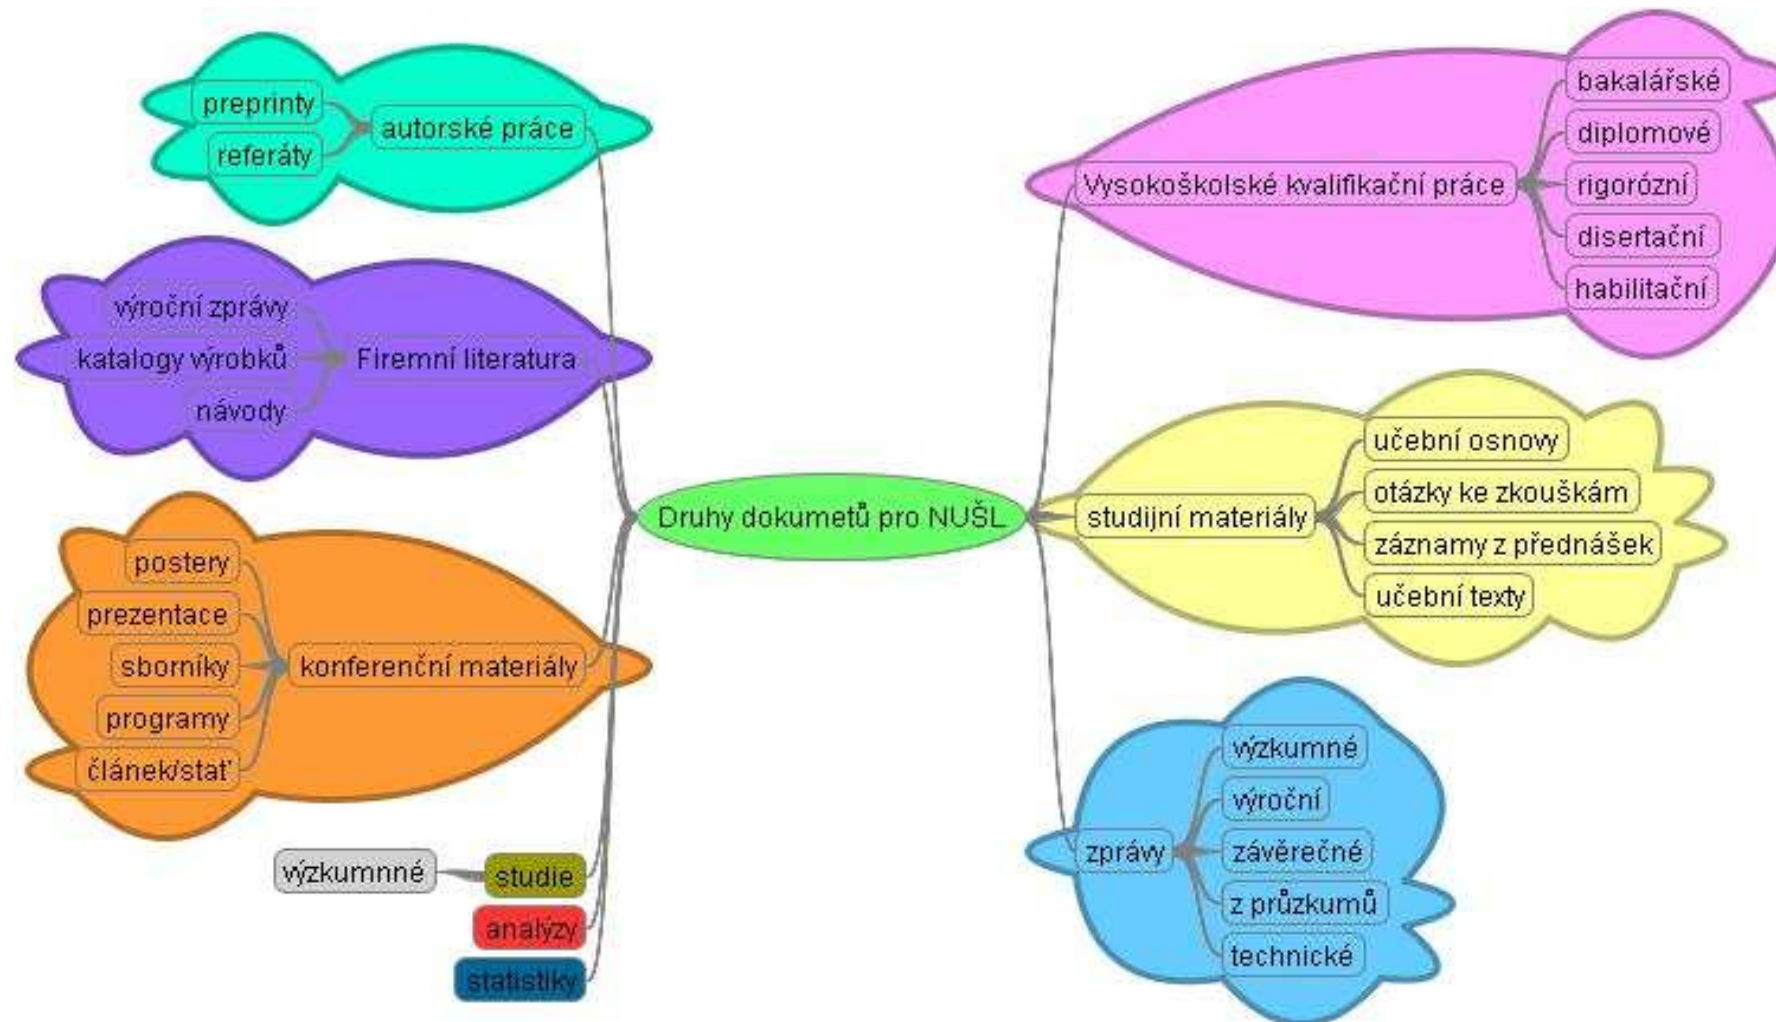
Druhy dokumetů pro NUŠL

preprinty
referáty
autorské práce

výroční zprávy
katalogy výrobků
návody
Firemní literatura

postery
prezentace
sborníky
programy
článek/stať
konferenční materiály

výzkumnné
studie
analýzy
statistiky

Vysokoškolské kvalifikační práce
bakalářské
diplomové
rigorózní
disertační
habilitační

studijní materiály
učební osnovy
otázky ke zkouškám
záznamy z přednášek
učební texty

zprávy
výzkumné
výroční
závěrečné
z průzkumů
technické